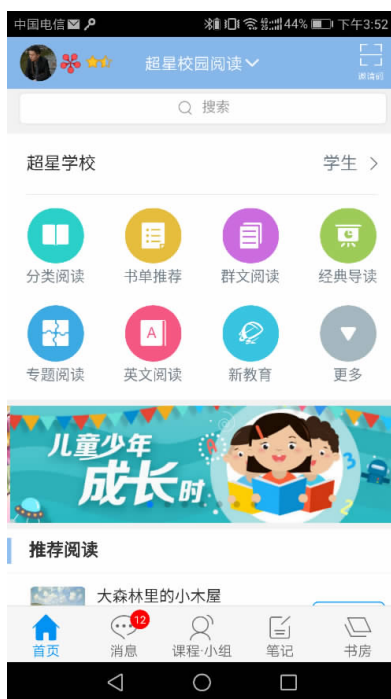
中国电信 44% 下午3:52

超星校园阅读

课请码

搜索

超星学校

学生

分类阅读

书单推荐

群文阅读

经典导读

专题阅读

英文阅读

新教育

更多

儿童少年

成长时

推荐阅读

大森林里的小木屋

首页

12

消息

课程·小组

笔记

书房